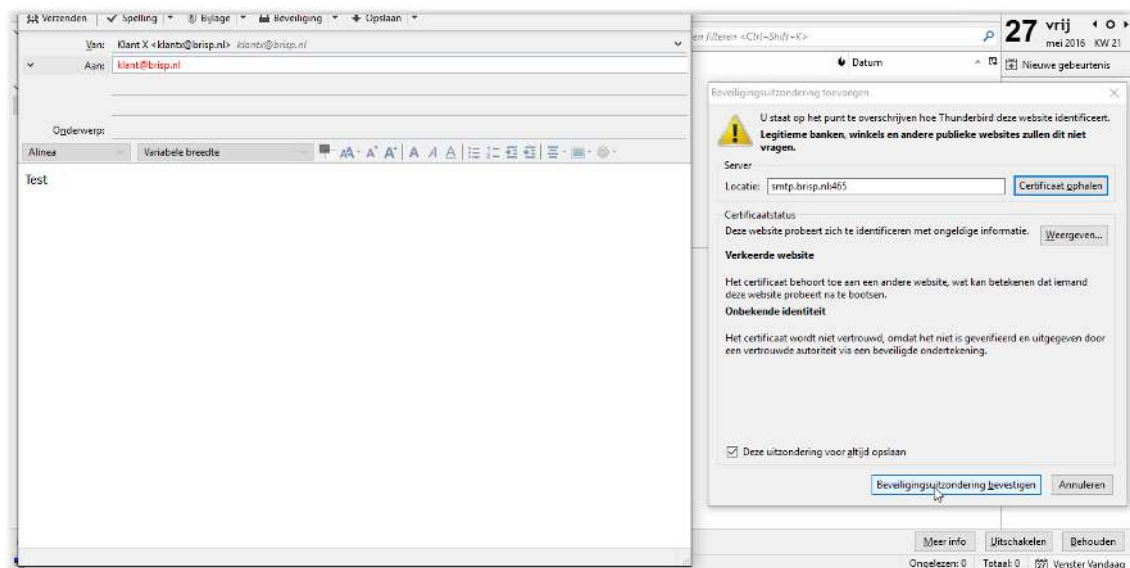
Verzenden | Spelling | Bijlage | Beveiliging | Opslaan

Van: Klant X <klantx@brisp.nl> klantx@brisp.nl

Aan: klant@brisp.nl

Onderwerp:

Alinea | Variabele breedte

Test

en filteren <Ctrl+Shift+K>

27 vrij mei 2016 KW 21

Datum

Nieuwe gebeurtenis

Beveiligingsuitzondering toevoegen

U staat op het punt te overschrijven hoe Thunderbird deze website identificeert. Legitieme banken, winkels en andere publieke websites zullen dit niet vragen.

Server

Locatie: smtp.brisp.nl:465

Certificaat ophalen

Certificaatstatus

Deze website probeert zich te identificeren met ongeldige informatie.

Weergeven...

Verkeerde website

Het certificaat behoort toe aan een andere website, wat kan betekenen dat iemand deze website probeert na te bootsen.

Onbekende identiteit

Het certificaat wordt niet vertrouwd, omdat het niet is geverifieerd en uitgegeven door een vertrouwde autoriteit via een beveiligde ondertekening.

Deze uitzondering voor altijd opslaan

Beveiligingsuitzondering bevestigen

Annuleren

Meer info | Uitschakelen | Behouden

Ongelezen: 0 | Totaal: 0 | Venster Vandaag